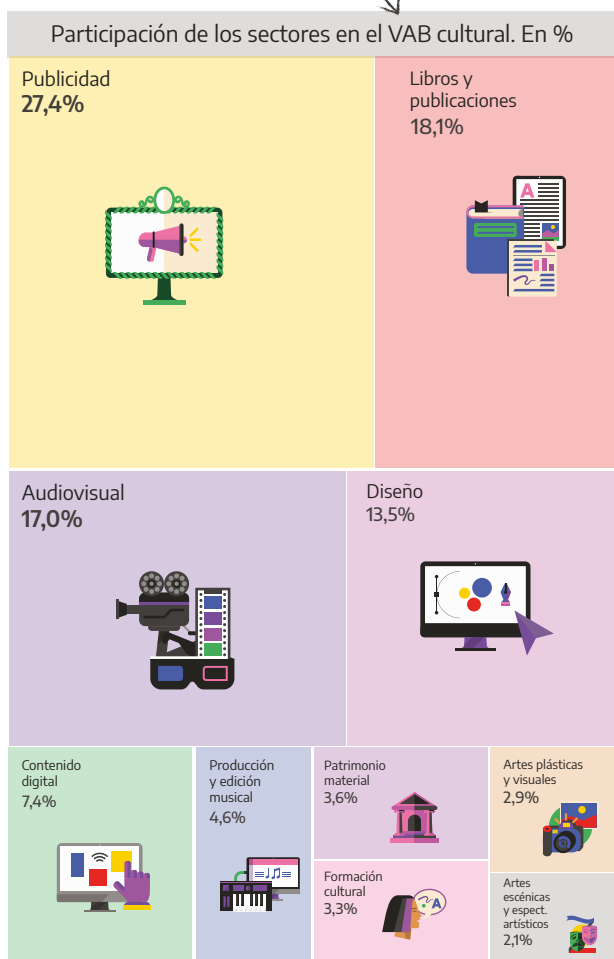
Participación de los sectores en el VAB cultural. En %

Publicidad
27,4%

Libros y publicaciones
18,1%

Audiovisual
17,0%

Diseño
13,5%

Contenido digital
7,4%

Producción y edición musical
4,6%

Patrimonio material
3,6%

Formación cultural
3,3%

Artes plásticas y visuales
2,9%

Artes escénicas y espect. artísticos
2,1%